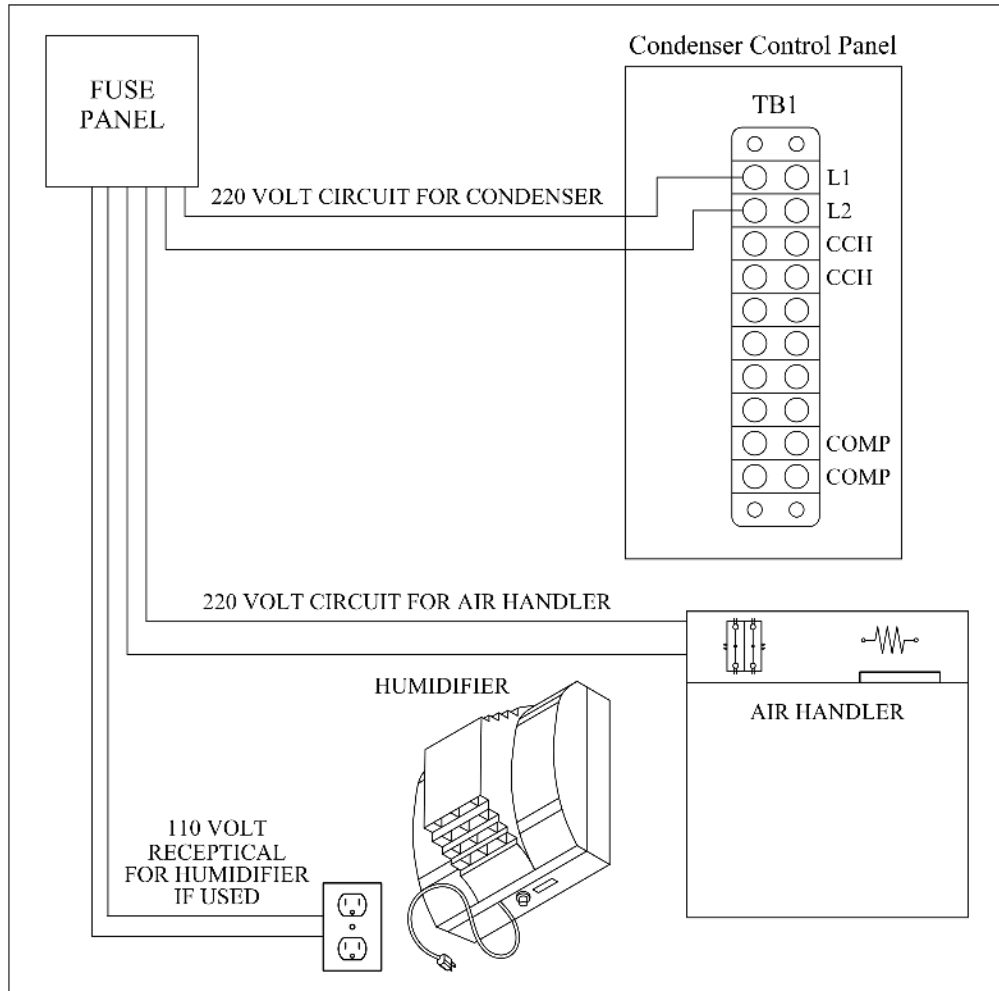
FUSE PANEL

Condenser Control Panel

TB1

L1

L2

CCH

CCH

COMP

COMP

220 VOLT CIRCUIT FOR CONDENSER

220 VOLT CIRCUIT FOR AIR HANDLER

HUMIDIFIER

AIR HANDLER

110 VOLT RECEPTICAL FOR HUMIDIFIER IF USED